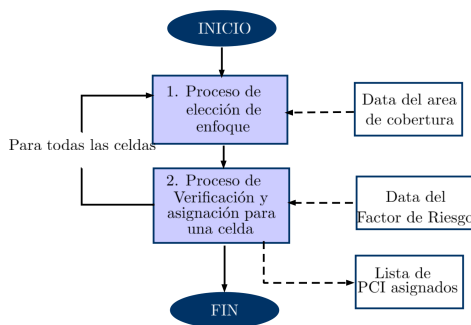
INICIO

1. Proceso de elección de enfoque

Data del area de cobertura

Para todas las celdas

2. Proceso de Verificación y asignación para una celda

Data del Factor de Riesgo

Lista de PCI asignados

FIN